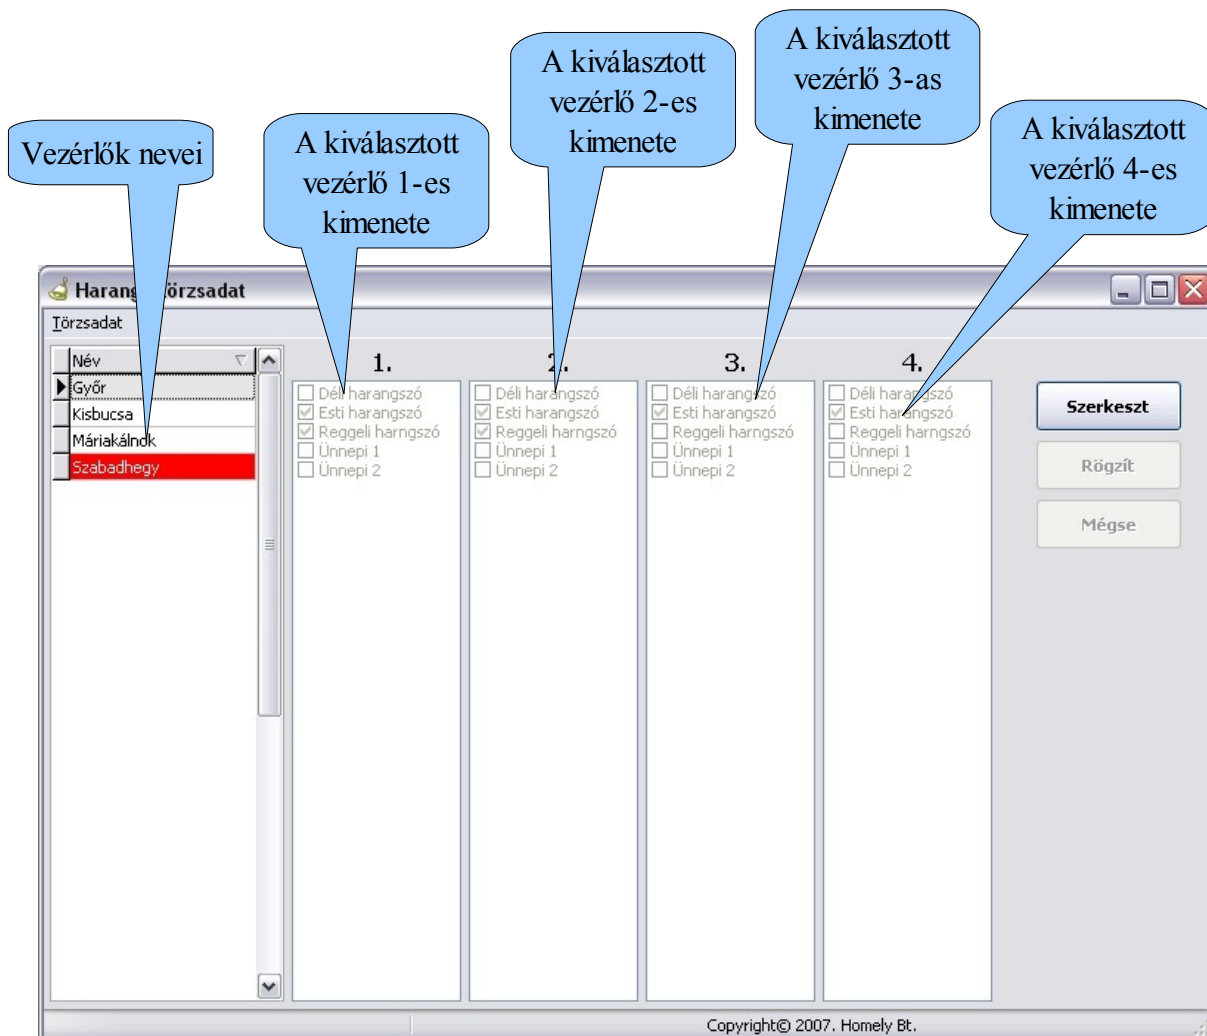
Vezérlők nevei

A kiválasztott vezérlő 1-es kimenete

A kiválasztott vezérlő 2-es kimenete

A kiválasztott vezérlő 3-as kimenete

A kiválasztott vezérlő 4-es kimenete

Harang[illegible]örzsadat

Törzsadat

| Név |
|---|
| Győr |
| Kisbucsa |
| Máriakálnok |
| Szabadhegy |

1.
Déli harangszó
Esti harangszó
Reggeli harngszó
Ünnepi 1
Ünnepi 2

2.
Déli harangszó
Esti harangszó
Reggeli harngszó
Ünnepi 1
Ünnepi 2

3.
Déli harangszó
Esti harangszó
Reggeli harngszó
Ünnepi 1
Ünnepi 2

4.
Déli harangszó
Esti harangszó
Reggeli harngszó
Ünnepi 1
Ünnepi 2

Szerkeszt
Rögzít
Mégse

Copyright© 2007. Homely Bt.